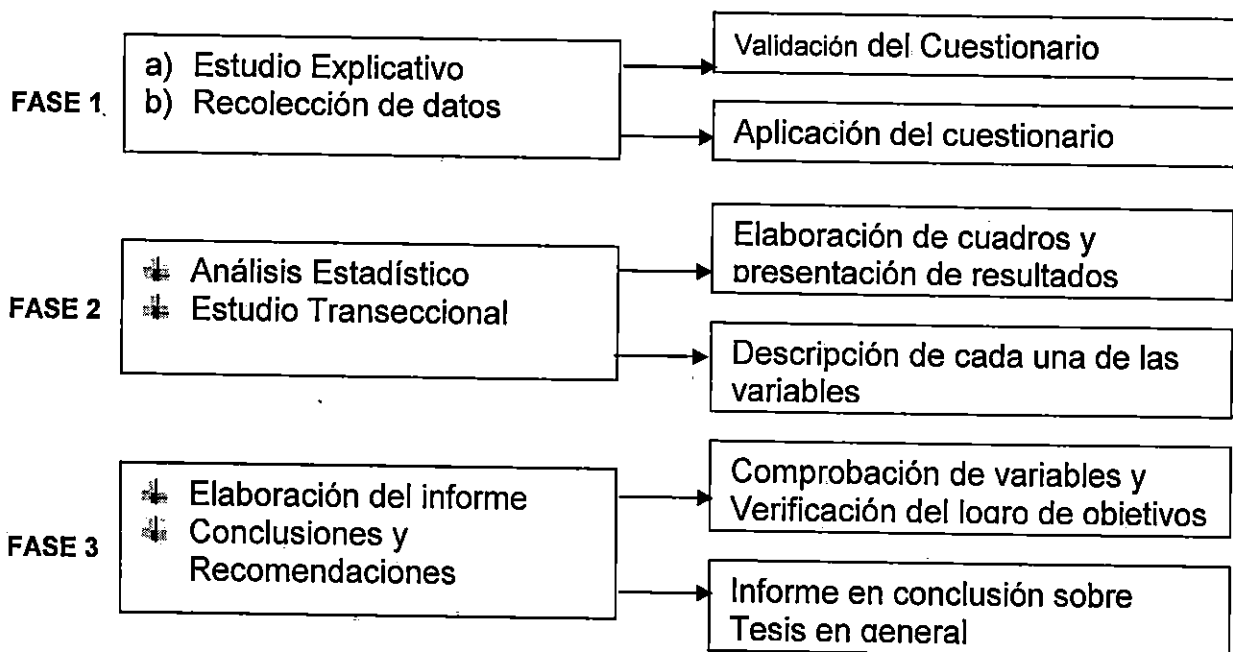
FASE 1

a) Estudio Explicativo
b) Recolección de datos

Validación del Cuestionario

Aplicación del cuestionario

FASE 2

Análisis Estadístico
Estudio Transeccional

Elaboración de cuadros y presentación de resultados

Descripción de cada una de las variables

FASE 3

Elaboración del informe
Conclusiones y Recomendaciones

Comprobación de variables y Verificación del logro de objetivos

Informe en conclusión sobre Tesis en general